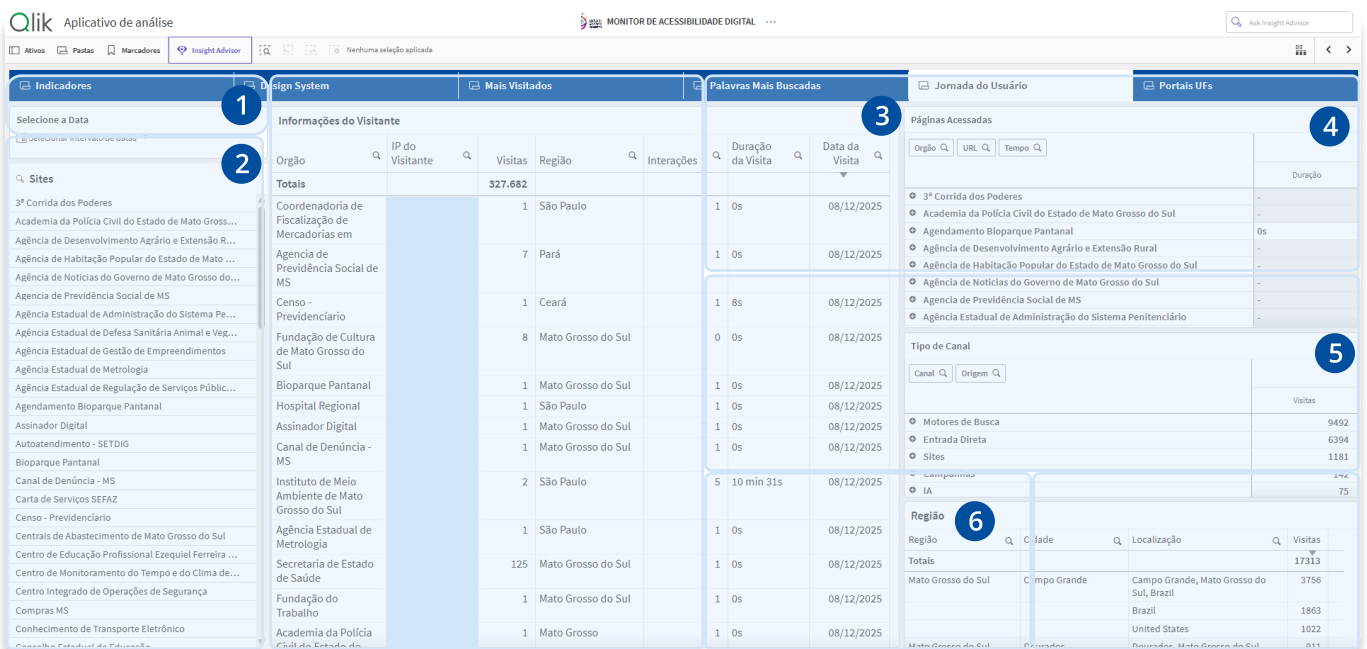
Qlik Aplicativo de análise

MONITOR DE ACESSIBILIDADE DIGITAL ···

Ask Insight Advisor

Ativos Pastas Marcadores Insight Advisor Nenhuma seleção aplicada

Indicadores | Design System | Mais Visitados | Palavras Mais Buscadas | Jornada do Usuário | Portais UFs

1 2 3 4 5 6

Selecione a Data

Selecionar intervalo de datas

Sites
3ª Corrida dos Poderes
Academia da Polícia Civil do Estado de Mato Gross...
Agência de Desenvolvimento Agrário e Extensão R...
Agência de Habitação Popular do Estado de Mato ...
Agência de Notícias do Governo de Mato Grosso do...
Agencia de Previdência Social de MS
Agência Estadual de Administração do Sistema Pe...
Agência Estadual de Defesa Sanitária Animal e Veg...
Agência Estadual de Gestão de Empreendimentos
Agência Estadual de Metrologia
Agência Estadual de Regulação de Serviços Públic...
Agendamento Bioparque Pantanal
Assinador Digital
Autoatendimento - SETDIG
Bioparque Pantanal
Canal de Denúncia - MS
Carta de Serviços SEFAZ
Censo - Previdenciário
Centrais de Abastecimento de Mato Grosso do Sul
Centro de Educação Profissional Ezequiel Ferreira ...
Centro de Monitoramento do Tempo e do Clima de...
Centro Integrado de Operações de Segurança
Compras MS
Conhecimento de Transporte Eletrônico
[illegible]

Informações do Visitante

| Orgão | IP do Visitante | Visitas | Região | Interações | | Duração da Visita | Data da Visita |
|---|---|---|---|---|---|---|---|
| Totais | | 327.682 | | | | | |
| Coordenadoria de Fiscalização de Mercadorias em | | 1 | São Paulo | | 1 | 0s | 08/12/2025 |
| Agencia de Previdência Social de MS | | 7 | Pará | | 1 | 0s | 08/12/2025 |
| Censo - Previdenciário | | 1 | Ceará | | 1 | 8s | 08/12/2025 |
| Fundação de Cultura de Mato Grosso do Sul | | 8 | Mato Grosso do Sul | | 0 | 0s | 08/12/2025 |
| Bioparque Pantanal | | 1 | Mato Grosso do Sul | | 1 | 0s | 08/12/2025 |
| Hospital Regional | | 1 | São Paulo | | 1 | 0s | 08/12/2025 |
| Assinador Digital | | 1 | Mato Grosso do Sul | | 1 | 0s | 08/12/2025 |
| Canal de Denúncia - MS | | 1 | Mato Grosso do Sul | | 1 | 0s | 08/12/2025 |
| Instituto de Meio Ambiente de Mato Grosso do Sul | | 2 | São Paulo | | 5 | 10 min 31s | 08/12/2025 |
| Agência Estadual de Metrologia | | 1 | São Paulo | | 1 | 0s | 08/12/2025 |
| Secretaria de Estado de Saúde | | 125 | Mato Grosso do Sul | | 1 | 0s | 08/12/2025 |
| Fundação do Trabalho | | 1 | Mato Grosso do Sul | | 1 | 0s | 08/12/2025 |
| Academia da Polícia Civil do Estado de | | 1 | Mato Grosso | | 1 | 0s | 08/12/2025 |

Páginas Acessadas
Orgão URL Tempo

| | Duração |
|---|---|
| 3ª Corrida dos Poderes | - |
| Academia da Polícia Civil do Estado de Mato Grosso do Sul | - |
| Agendamento Bioparque Pantanal | 0s |
| Agência de Desenvolvimento Agrário e Extensão Rural | - |
| Agência de Habitação Popular do Estado de Mato Grosso do Sul | - |
| Agência de Notícias do Governo de Mato Grosso do Sul | - |
| Agencia de Previdência Social de MS | - |
| Agência Estadual de Administração do Sistema Penitenciário | - |

Tipo de Canal
Canal Origem

| | Visitas |
|---|---|
| Motores de Busca | 9492 |
| Entrada Direta | 6394 |
| Sites | 1181 |
| Campanhas | 142 |
| IA | 75 |

Região

| Região | Cidade | Localização | Visitas |
|---|---|---|---|
| Totais | | | 17313 |
| Mato Grosso do Sul | Campo Grande | Campo Grande, Mato Grosso do Sul, Brazil | 3756 |
| | | Brazil | 1863 |
| | | United States | 1022 |
| Mato Grosso do Sul | Dourados | Dourados, Mato Grosso do Sul | 911 |